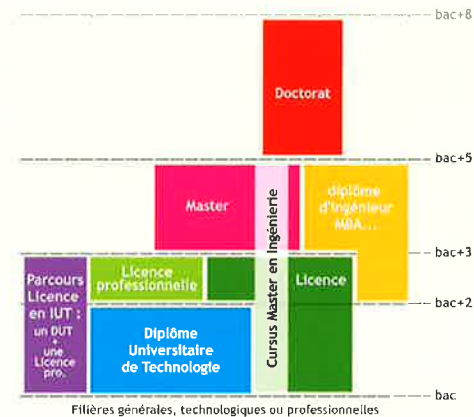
bac+8

Doctorat

bac+5

Master

Cursus Master en Ingénierie

diplôme d'ingénieur MBA...

bac+3

Parcours Licence en IUT : un DUT + une Licence pro.

Licence professionnelle

Licence

bac+2

Diplôme Universitaire de Technologie

bac

Filières générales, technologiques ou professionnelles